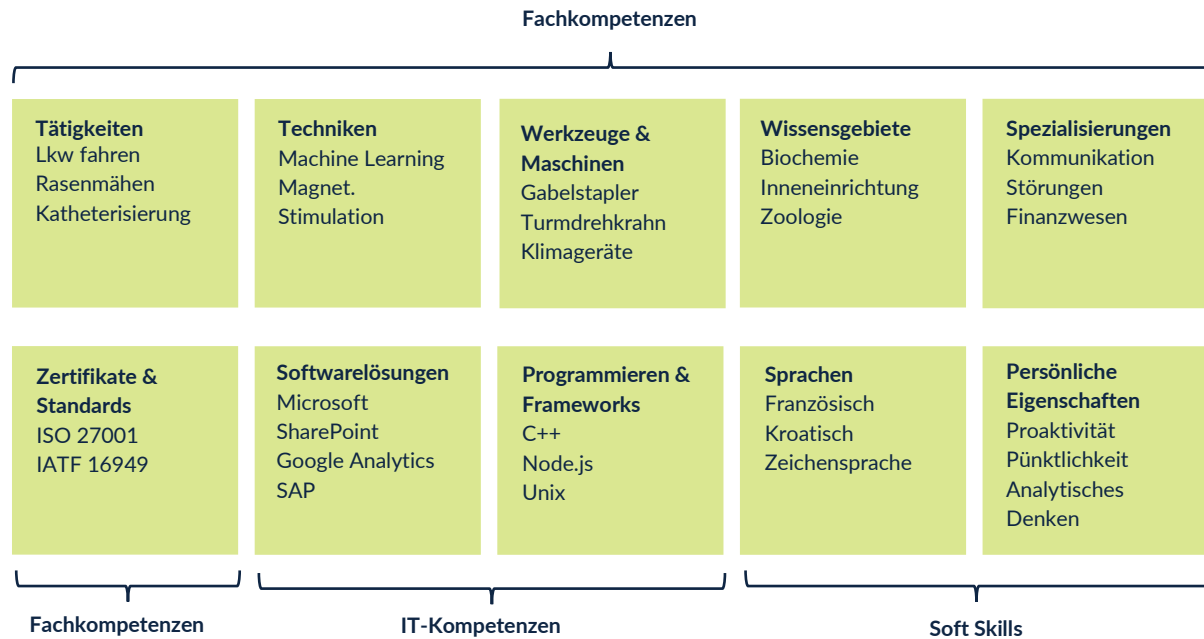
Fachkompetenzen

**Tätigkeiten**
Lkw fahren
Rasenmähen
Katheterisierung

**Techniken**
Machine Learning
Magnet. Stimulation

**Werkzeuge & Maschinen**
Gabelstapler
Turmdrehkrahn
Klimageräte

**Wissensgebiete**
Biochemie
Inneneinrichtung
Zoologie

**Spezialisierungen**
Kommunikation
Störungen
Finanzwesen

**Zertifikate & Standards**
ISO 27001
IATF 16949

**Softwarelösungen**
Microsoft SharePoint
Google Analytics
SAP

**Programmieren & Frameworks**
C++
Node.js
Unix

**Sprachen**
Französisch
Kroatisch
Zeichensprache

**Persönliche Eigenschaften**
Proaktivität
Pünktlichkeit
Analytisches Denken

Fachkompetenzen

IT-Kompetenzen

Soft Skills